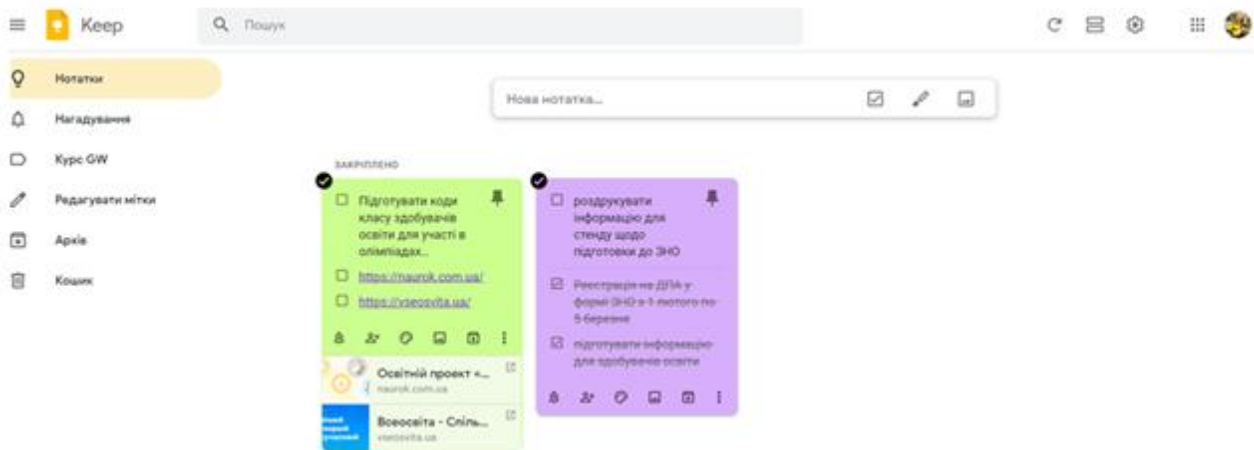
Keep

Пошук

Нотатки

Нагадування

Курс GW

Редагувати мітки

Архів

Кошик

Нова нотатка...

ЗАКРІПЛЕНО

Підготувати коди класу здобувачів освіти для участі в олімпіадах...

https://naurok.com.ua/

https://vseosvita.ua/

Освітній проект «...
naurok.com.ua

Всеосвіта - Спіль...
vseosvita.ua

роздрукувати інформацію для стенду щодо підготовки до ЗНО

Реєстрація на ДПА у формі ЗНО з 1 лютого по 5 березня

підготувати інформацію для здобувачів освіти